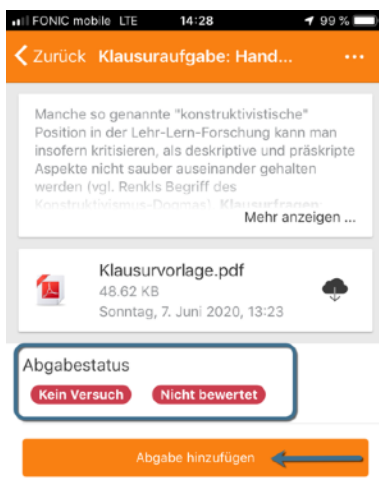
FONIC mobile LTE 14:28 99 %

Zurück Klausuraufgabe: Hand... ···

Manche so genannte "konstruktivistische" Position in der Lehr-Lern-Forschung kann man insofern kritisieren, als deskriptive und präskripte Aspekte nicht sauber auseinander gehalten werden (vgl. Renkls Begriff des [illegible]

Mehr anzeigen ...

Klausurvorlage.pdf
48.62 KB
Sonntag, 7. Juni 2020, 13:23

Abgabestatus
Kein Versuch
Nicht bewertet

Abgabe hinzufügen